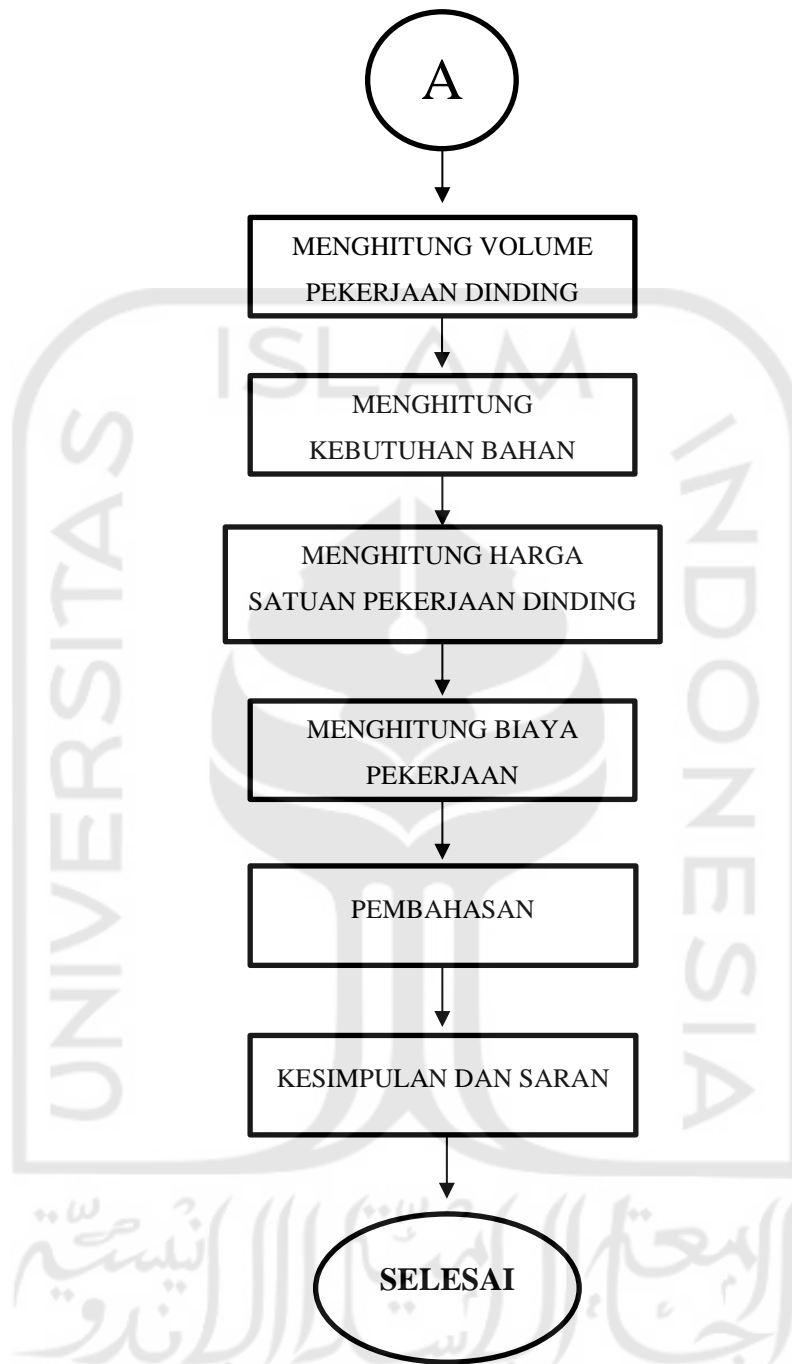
A

MENGHITUNG VOLUME PEKERJAAN DINDING

MENGHITUNG KEBUTUHAN BAHAN

MENGHITUNG HARGA SATUAN PEKERJAAN DINDING

MENGHITUNG BIAYA PEKERJAAN

PEMBAHASAN

KESIMPULAN DAN SARAN

SELESAI

UNIVERSITAS ISLAM INDONESIA